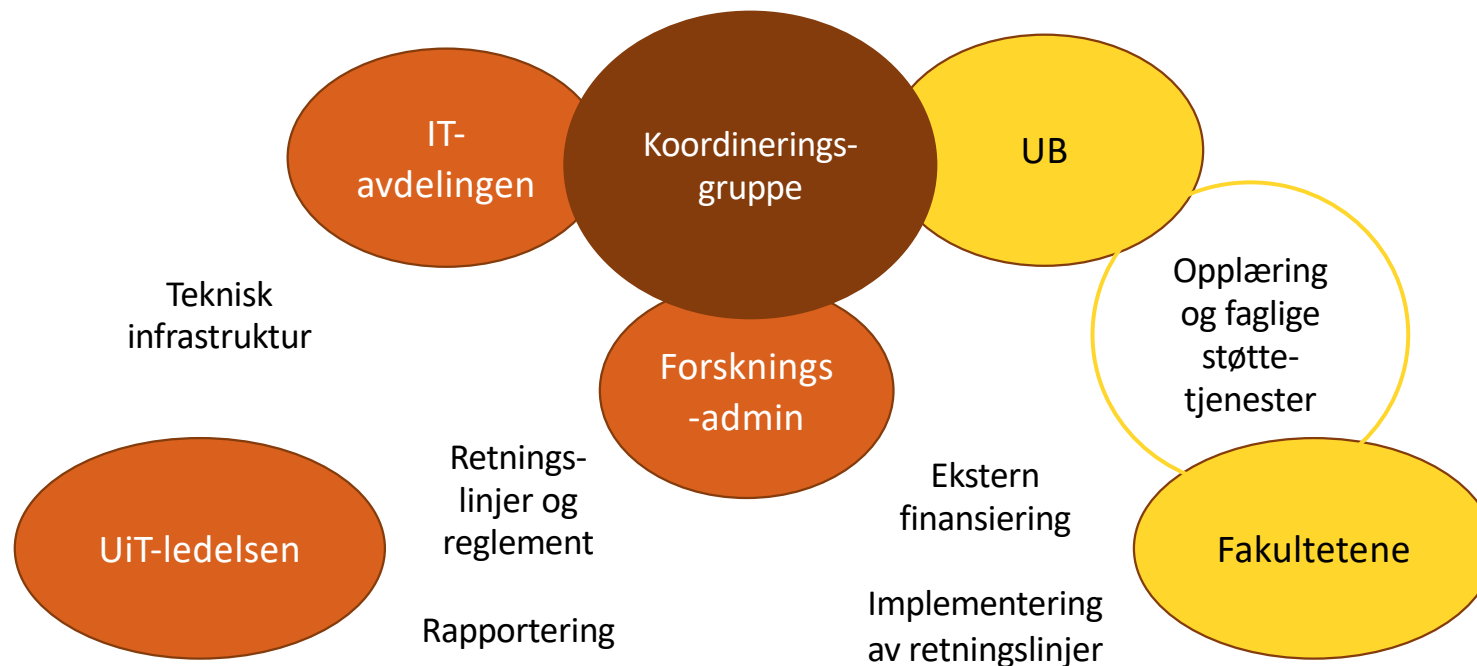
IT-avdelingen

Koordinerings-gruppe

UB

Opplæring og faglige støtte-tjenester

Teknisk infrastruktur

Forsknings -admin

Retnings-linjer og reglement

Ekstern finansiering

UiT-ledelsen

Fakultetene

Implementering av retningslinjer

Rapportering